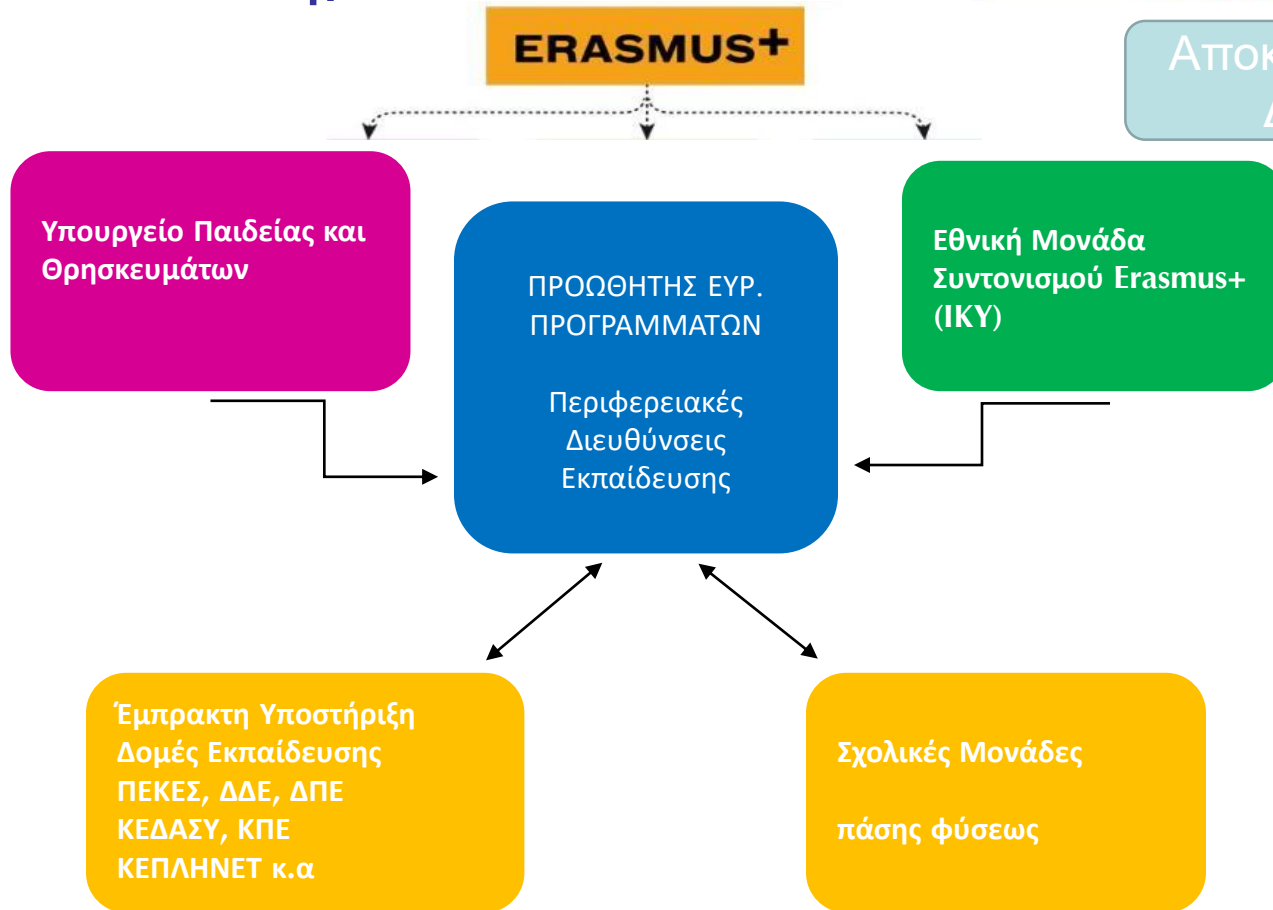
ERASMUS+

Αποκ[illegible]

Υπουργείο Παιδείας και Θρησκευμάτων

ΠΡΟΩΘΗΤΗΣ ΕΥΡ. ΠΡΟΓΡΑΜΜΑΤΩΝ

Περιφερειακές Διευθύνσεις Εκπαίδευσης

Εθνική Μονάδα Συντονισμού Erasmus+ (ΙΚΥ)

Έμπρακτη Υποστήριξη
Δομές Εκπαίδευσης
ΠΕΚΕΣ, ΔΔΕ, ΔΠΕ
ΚΕΔΑΣΥ, ΚΠΕ
ΚΕΠΛΗΝΕΤ κ.α

Σχολικές Μονάδες

πάσης φύσεως